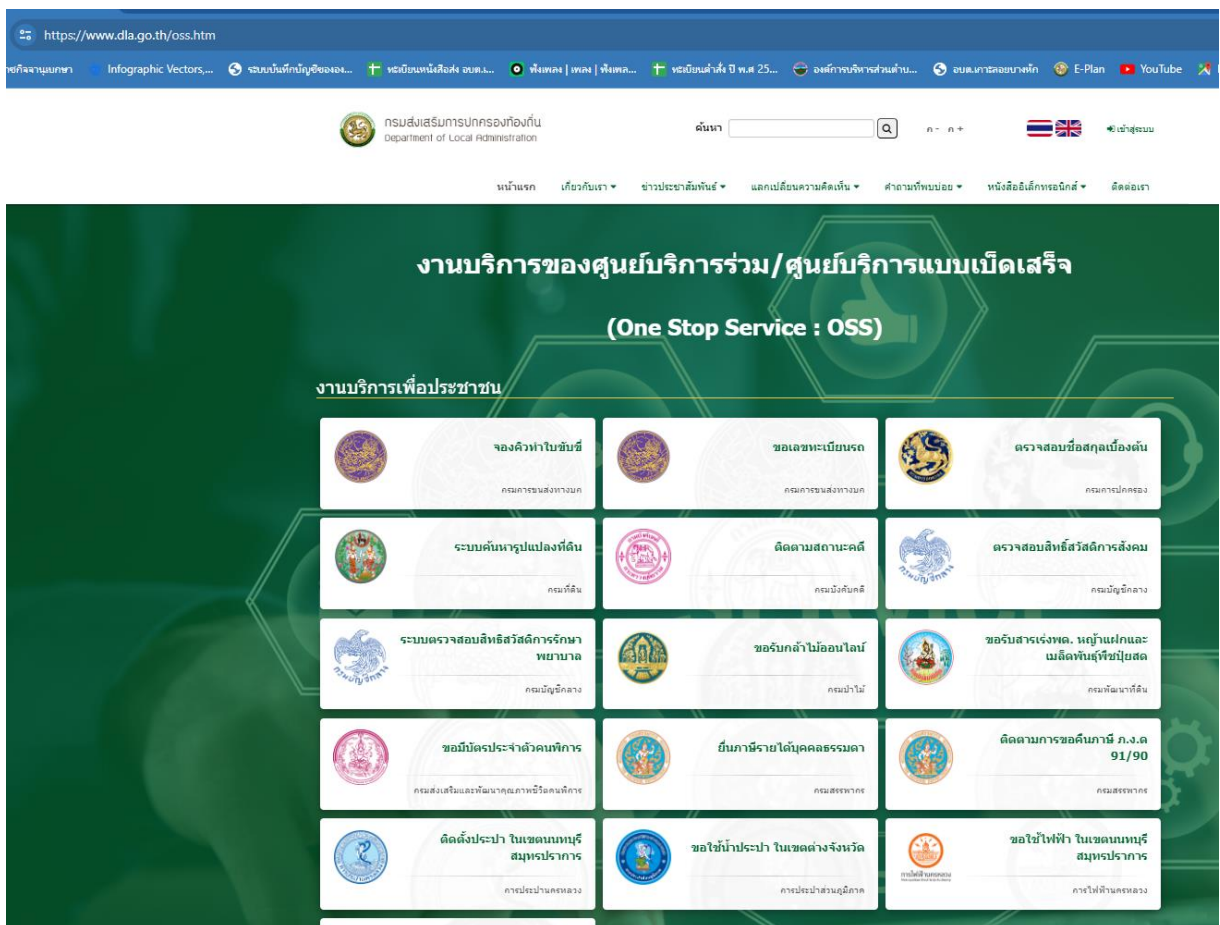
https://www.dla.go.th/oss.htm

ยกิจจานุเบกษา Infographic Vectors,... ระบบบันทึกบัญชีขององ... ทะเบียนหนังสือส่ง อบต.... ฟังเพลง | เพลง | ฟังเพล... ทะเบียนคำสั่ง ปี พ.ศ 25... องค์การบริหารส่วนตำบ... อบต.เกาะลอยบางพัก E-Plan YouTube

กรมส่งเสริมการปกครองท้องถิ่น
Department of Local Administration

ค้นหา

ก- ก+

เข้าสู่ระบบ

หน้าแรก เกี่ยวกับเรา ข่าวประชาสัมพันธ์ แลกเปลี่ยนความคิดเห็น คำถามที่พบบ่อย หนังสืออิเล็กทรอนิกส์ ติดต่อเรา

งานบริการของศูนย์บริการร่วม/ศูนย์บริการแบบเบ็ดเสร็จ

(One Stop Service : OSS)

งานบริการเพื่อประชาชน

จองคิวทำใบขับขี่
กรมการขนส่งทางบก

ขอเลขทะเบียนรถ
กรมการขนส่งทางบก

ตรวจสอบชื่อสกุลเบื้องต้น
กรมการปกครอง

ระบบค้นหารูปแปลงที่ดิน
กรมที่ดิน

ติดตามสถานะคดี
กรมบังคับคดี

ตรวจสอบสิทธิ์สวัสดิการสังคม
กรมบัญชีกลาง

ระบบตรวจสอบสิทธิสวัสดิการรักษาพยาบาล
กรมบัญชีกลาง

ขอรับกล้าไม้ออนไลน์
กรมป่าไม้

ขอรับสารเร่งพด. หญ้าแฝกและเมล็ดพันธุ์พืชปุ๋ยสด
กรมพัฒนาที่ดิน

ขอมีบัตรประจำตัวคนพิการ
กรมส่งเสริมและพัฒนาคุณภาพชีวิตคนพิการ

ยื่นภาษีรายได้บุคคลธรรมดา
กรมสรรพากร

ติดตามการขอคืนภาษี ภ.ง.ด 91/90
กรมสรรพากร

ติดตั้งประปา ในเขตนนทบุรี สมุทรปราการ
การประปานครหลวง

ขอใช้น้ำประปา ในเขตต่างจังหวัด
การประปาส่วนภูมิภาค

ขอใช้ไฟฟ้า ในเขตนนทบุรี สมุทรปราการ
การไฟฟ้านครหลวง